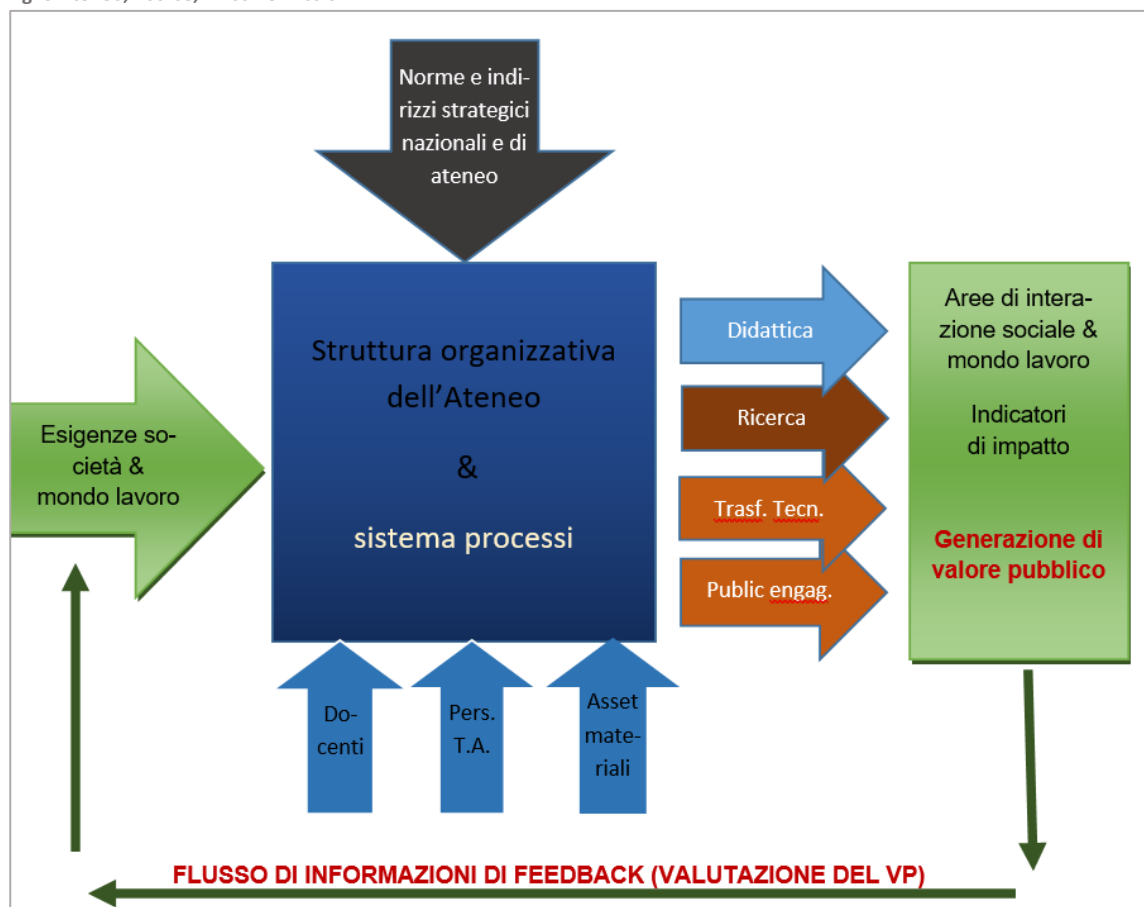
Norme e indirizzi strategici nazionali e di ateneo

Esigenze società & mondo lavoro

Struttura organizzativa dell'Ateneo

&

sistema processi

Didattica

Ricerca

Trasf. Tecn.

Public engag.

Aree di interazione sociale & mondo lavoro

Indicatori di impatto

Generazione di valore pubblico

Docenti

Pers. T.A.

Asset materiali

FLUSSO DI INFORMAZIONI DI FEEDBACK (VALUTAZIONE DEL VP)